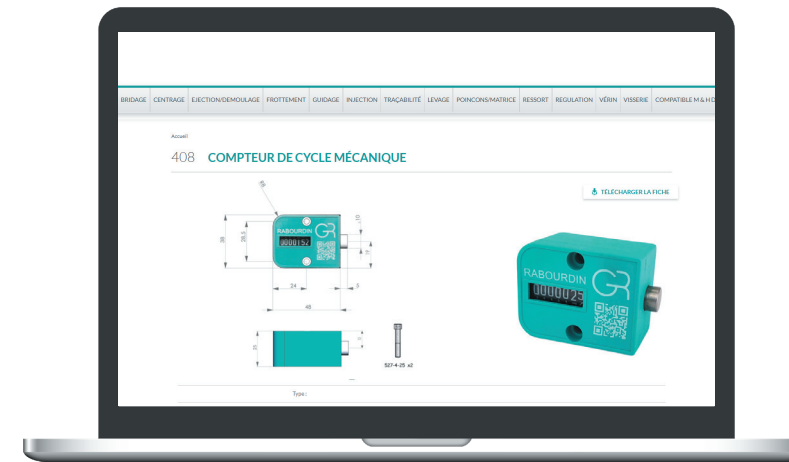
BRIDAGE CENTRAGE EJECTION/DEMOULAGE FROTTEMENT GUIDAGE INJECTION TRAÇABILITÉ LEVAGE POINCONS/MATRICE RESSORT REGULATION VÉRIN VISSERIE COMPATIBLE M & H D

Accueil

408 COMPTEUR DE CYCLE MÉCANIQUE

TÉLÉCHARGER LA FICHE

RABOURDIN
000152

RABOURDIN
00002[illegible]

38
26.5
24
48
5
10
33

527-4-25 x2

Type :